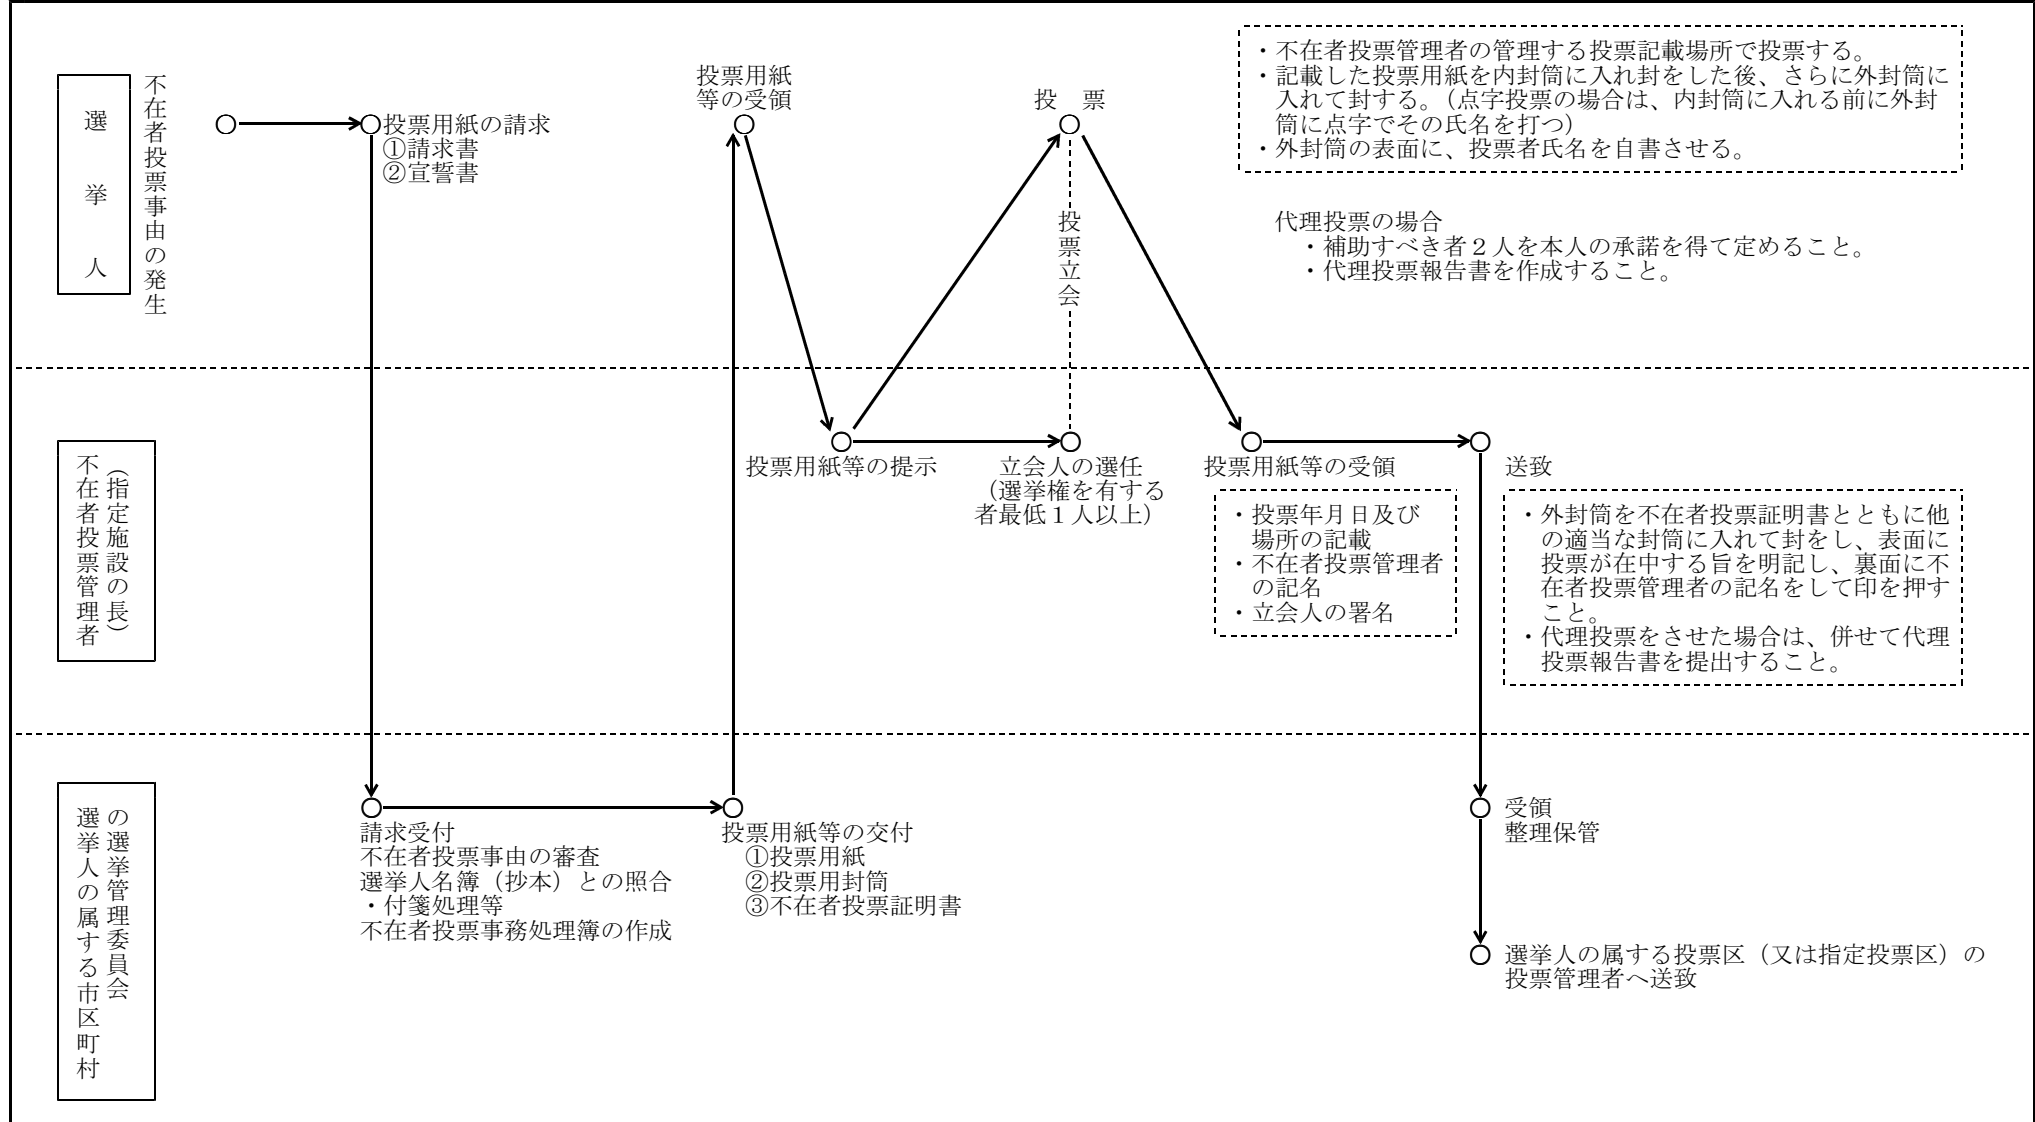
選挙人

不在者投票事由の発生

投票用紙の請求
①請求書
②宣誓書

投票用紙等の受領

投　票

投票立会

・不在者投票管理者の管理する投票記載場所で投票する。
・記載した投票用紙を内封筒に入れ封をした後、さらに外封筒に入れて封する。（点字投票の場合は、内封筒に入れる前に外封筒に点字でその氏名を打つ）
・外封筒の表面に、投票者氏名を自書させる。

代理投票の場合
・補助すべき者２人を本人の承諾を得て定めること。
・代理投票報告書を作成すること。

不在者投票管理者（指定施設の長）

投票用紙等の提示

立会人の選任
（選挙権を有する者最低１人以上）

投票用紙等の受領

・投票年月日及び場所の記載
・不在者投票管理者の記名
・立会人の署名

送致

・外封筒を不在者投票証明書とともに他の適当な封筒に入れて封をし、表面に投票が在中する旨を明記し、裏面に不在者投票管理者の記名をして印を押すこと。
・代理投票をさせた場合は、併せて代理投票報告書を提出すること。

選挙人の属する市区町村の選挙管理委員会

請求受付
不在者投票事由の審査
選挙人名簿（抄本）との照合
・付箋処理等
不在者投票事務処理簿の作成

投票用紙等の交付
①投票用紙
②投票用封筒
③不在者投票証明書

受領
整理保管

選挙人の属する投票区（又は指定投票区）の投票管理者へ送致